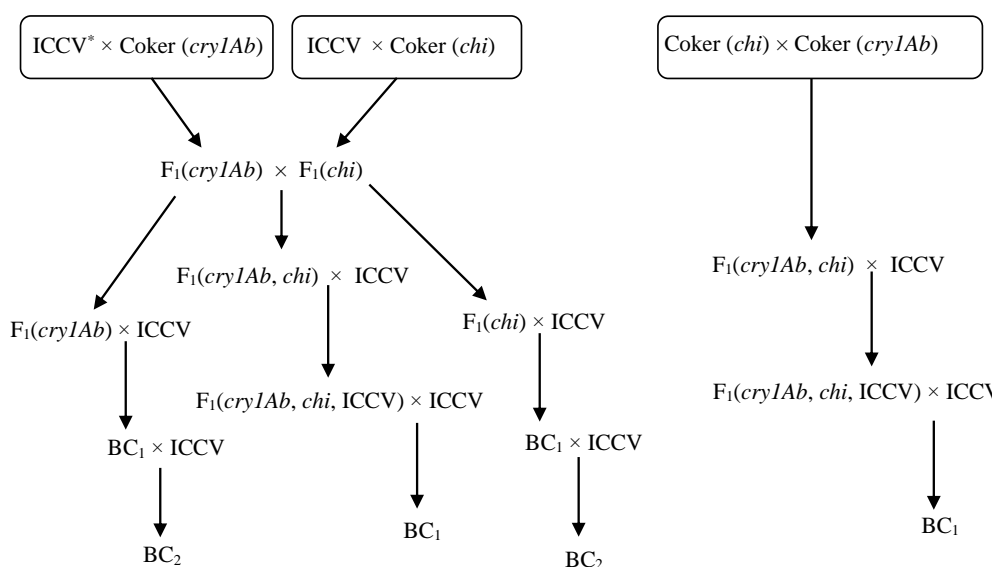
ICCV$^*$ × Coker (cry1Ab)

ICCV × Coker (chi)

Coker (chi) × Coker (cry1Ab)

$F_1$(cry1Ab) × $F_1$(chi)

$F_1$(cry1Ab, chi) × ICCV

$F_1$(cry1Ab, chi) × ICCV

$F_1$(cry1Ab) × ICCV

$F_1$(chi) × ICCV

$F_1$(cry1Ab, chi, ICCV) × ICCV

$F_1$(cry1Ab, chi, ICCV) × ICCV

$BC_1$ × ICCV

$BC_1$ × ICCV

$BC_1$

$BC_1$

$BC_2$

$BC_2$